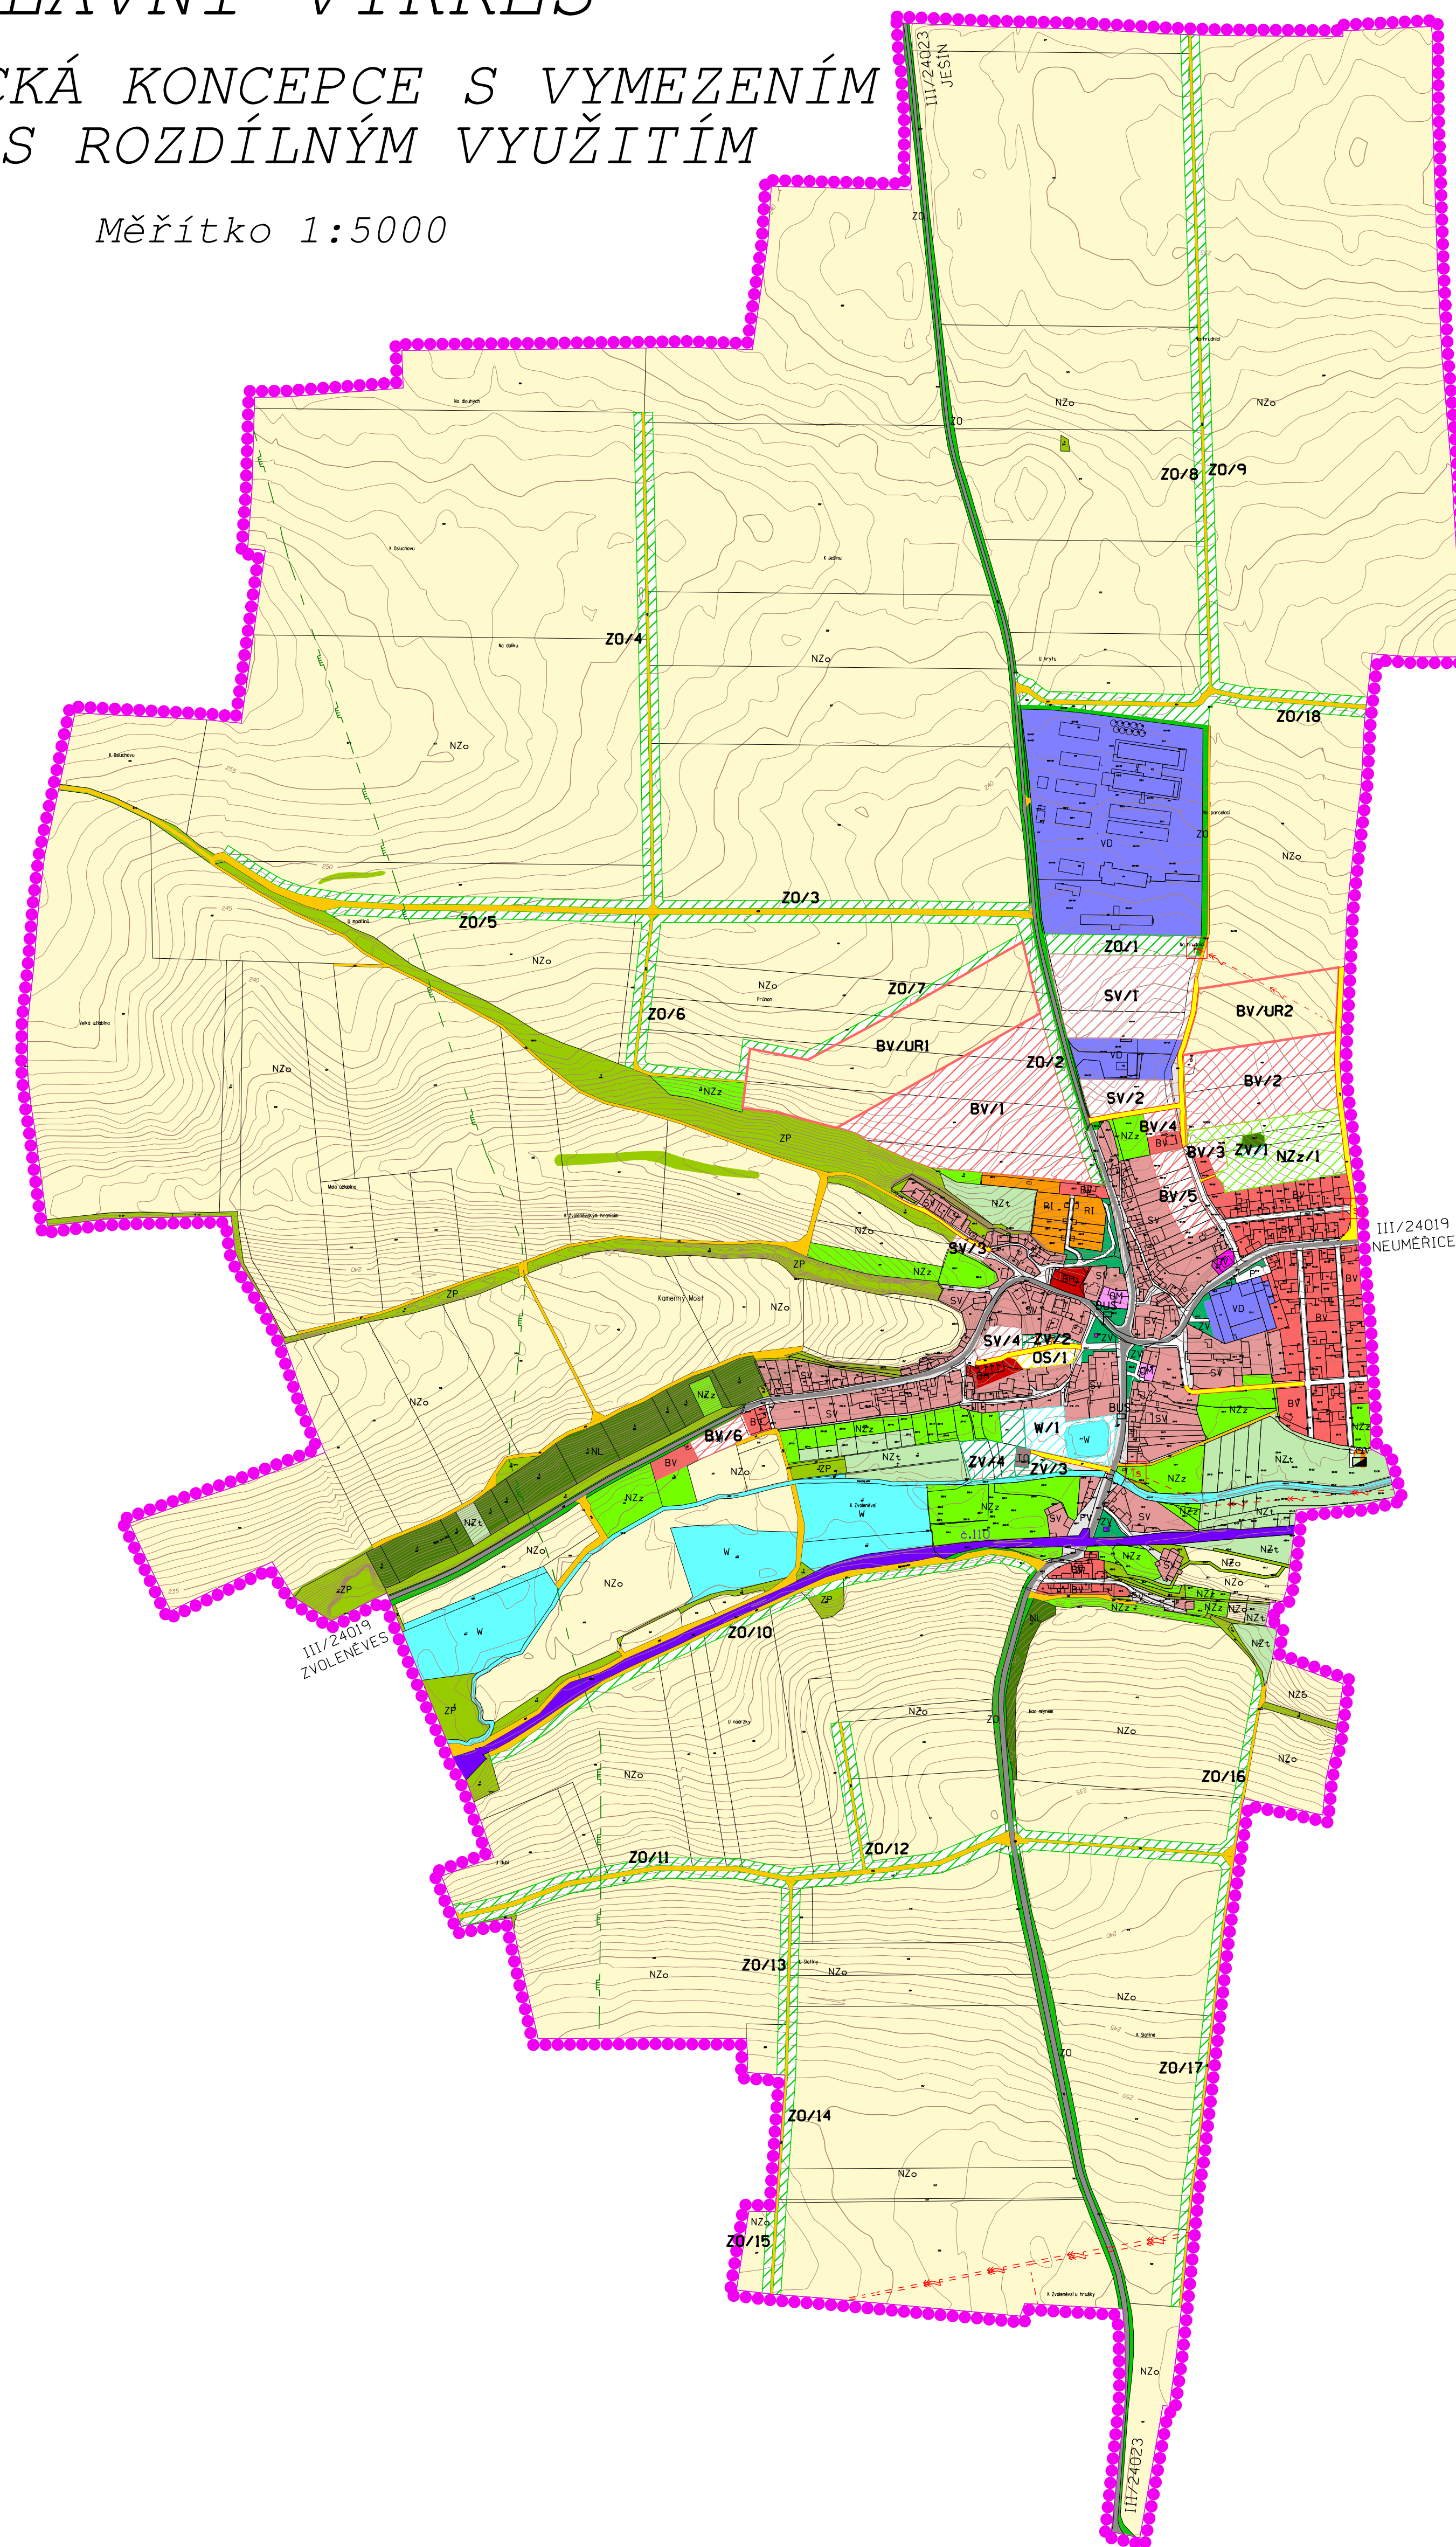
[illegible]LAVNÍ VÝKRES
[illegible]CKÁ KONCEPCE S VYMEZENÍM
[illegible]S ROZDÍLNÝM VYUŽITÍM
Měřítko 1:5000

III/24023 JESÍN
ZO
NZo
NZo
ZO/8
ZO/9
ZO/4
NZo
NZo
ZO/18
VD
ZO
NZo
ZO/3
ZO/5
NZo
ZO/1
SV/1
BV/UR2
NZo
ZO/7
ZO/6
BV/UR1
ZO/2
BV/2
NZo
VD
SV/2
BV/1
NZz
BV/4
ZP
BV/3
ZV/1
NZz/1
BV/5
NZo
SV/3
NZz
ZP
ZP
Kamenný Most
NZo
III/24019 NEUMĚŘICE
VD
SV/4
ZV/2
OS/1
NZo
NZz
BV/6
W/1
NL
BV
NZo
ZV/4
ZV/3
NZz
NZt
NZz
W
W
č.110
NZo
NZo
ZP
III/24019 ZVOLENĚVES
W
ZO/10
ZP
NZo
ZO
NZo
NZo
ZO/16
NZo
ZO/11
ZO/12
ZO/13
NZo
NZo
NZo
ZO/17
ZO/14
NZo
NZo
ZO/15
NZo
III/24023